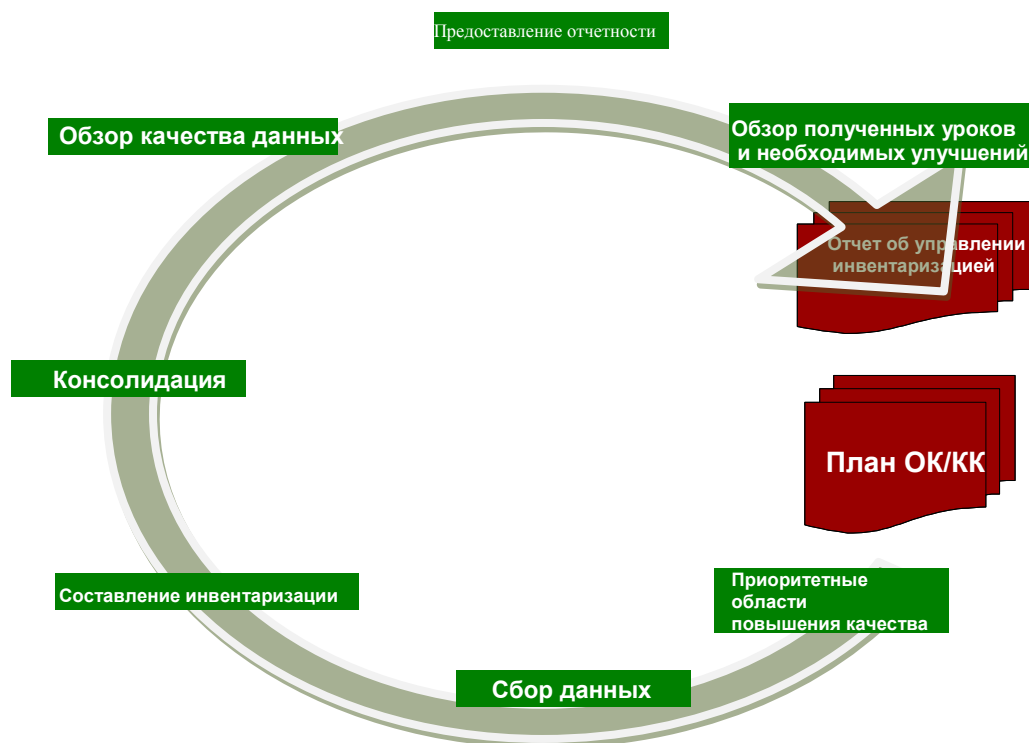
Предоставление отчетности

Обзор качества данных

Обзор полученных уроков и необходимых улучшений

Отчет об управлении инвентаризацией

Консолидация

План ОК/КК

Составление инвентаризации

Приоритетные области повышения качества

Сбор данных